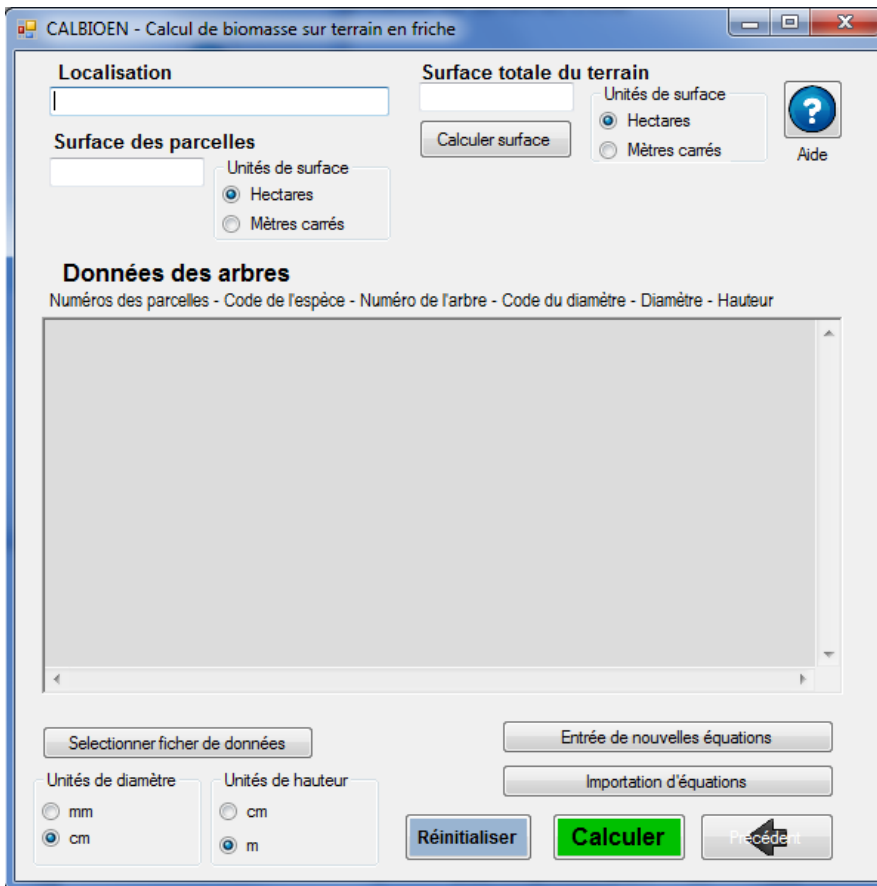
CALBIOEN - Calcul de biomasse sur terrain en friche

Localisation

Surface totale du terrain

Unités de surface
Hectares
Mètres carrés

Calculer surface

Aide

Surface des parcelles

Unités de surface
Hectares
Mètres carrés

Données des arbres
Numéros des parcelles - Code de l'espèce - Numéro de l'arbre - Code du diamètre - Diamètre - Hauteur

Selectionner ficher de données

Entrée de nouvelles équations

Importation d'équations

Unités de diamètre
mm
cm

Unités de hauteur
cm
m

Réinitialiser

Calculer

Precédent